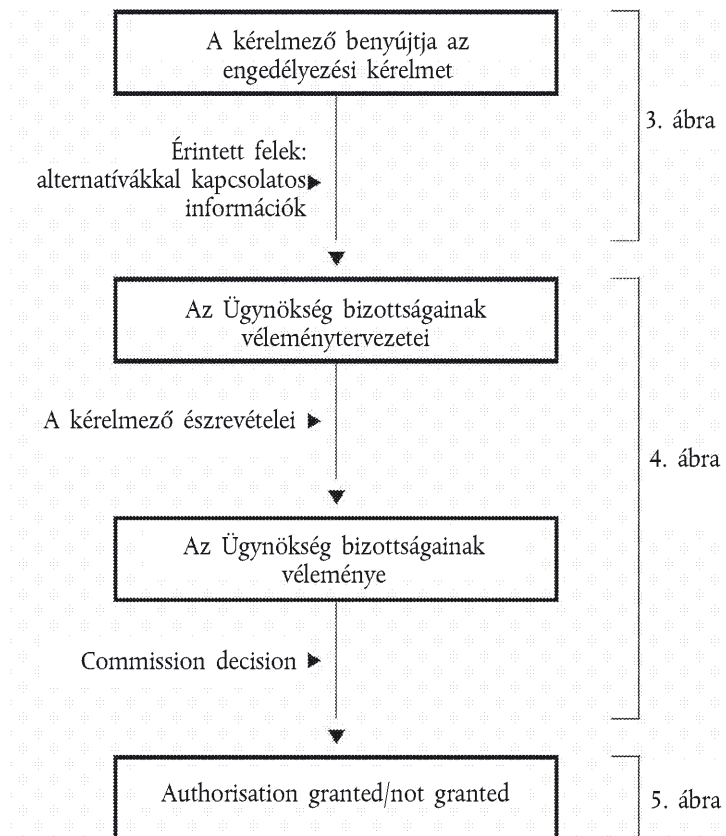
A kérelmező benyújtja az engedélyezési kérelmet

Érintett felek: alternatívákkal kapcsolatos információk

3. ábra

Az Ügynökség bizottságainak véleménytervezetei

A kérelmező észrevételei

Az Ügynökség bizottságainak véleménye

Commission decision

4. ábra

Authorisation granted/not granted

5. ábra